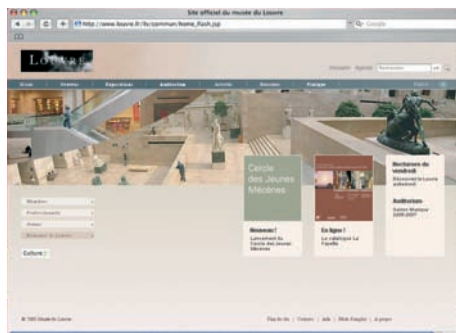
Site officiel du musée du Louvre

http://www.louvre.fr/llv/commun/home_flash.jsp

Google

Louvre

Rechercher

Cercle des Jeunes Mécènes

Nouveau !
Lancement du Cercle des Jeunes Mécènes

En ligne !
Le catalogue La Fayette

Nocturne du vendredi
Découvrir le Louvre autrement

Auditorium
Saison Musique 2006-2007

Culture !

© 2006 Musée du Louvre